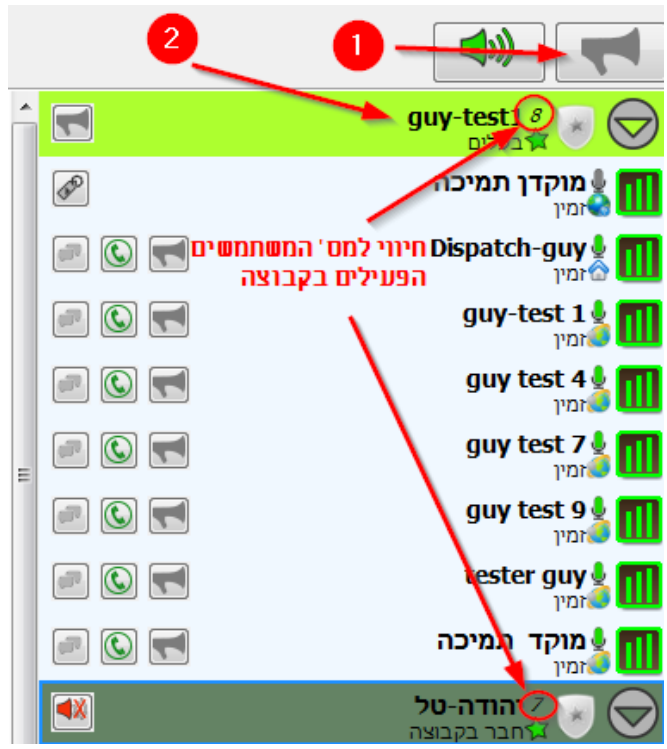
2

1

guy-test1 8
בעלים

מוקדן תמיכה
זמין

Dispatch-guy
זמין

חיווי למס' המשתמשים הפעילים בקבוצה

guy-test 1
זמין

guy test 4
זמין

guy test 7
זמין

guy test 9
זמין

tester guy
זמין

מוקד תמיכה
זמין

יהודה-טל 7
חבר בקבוצה